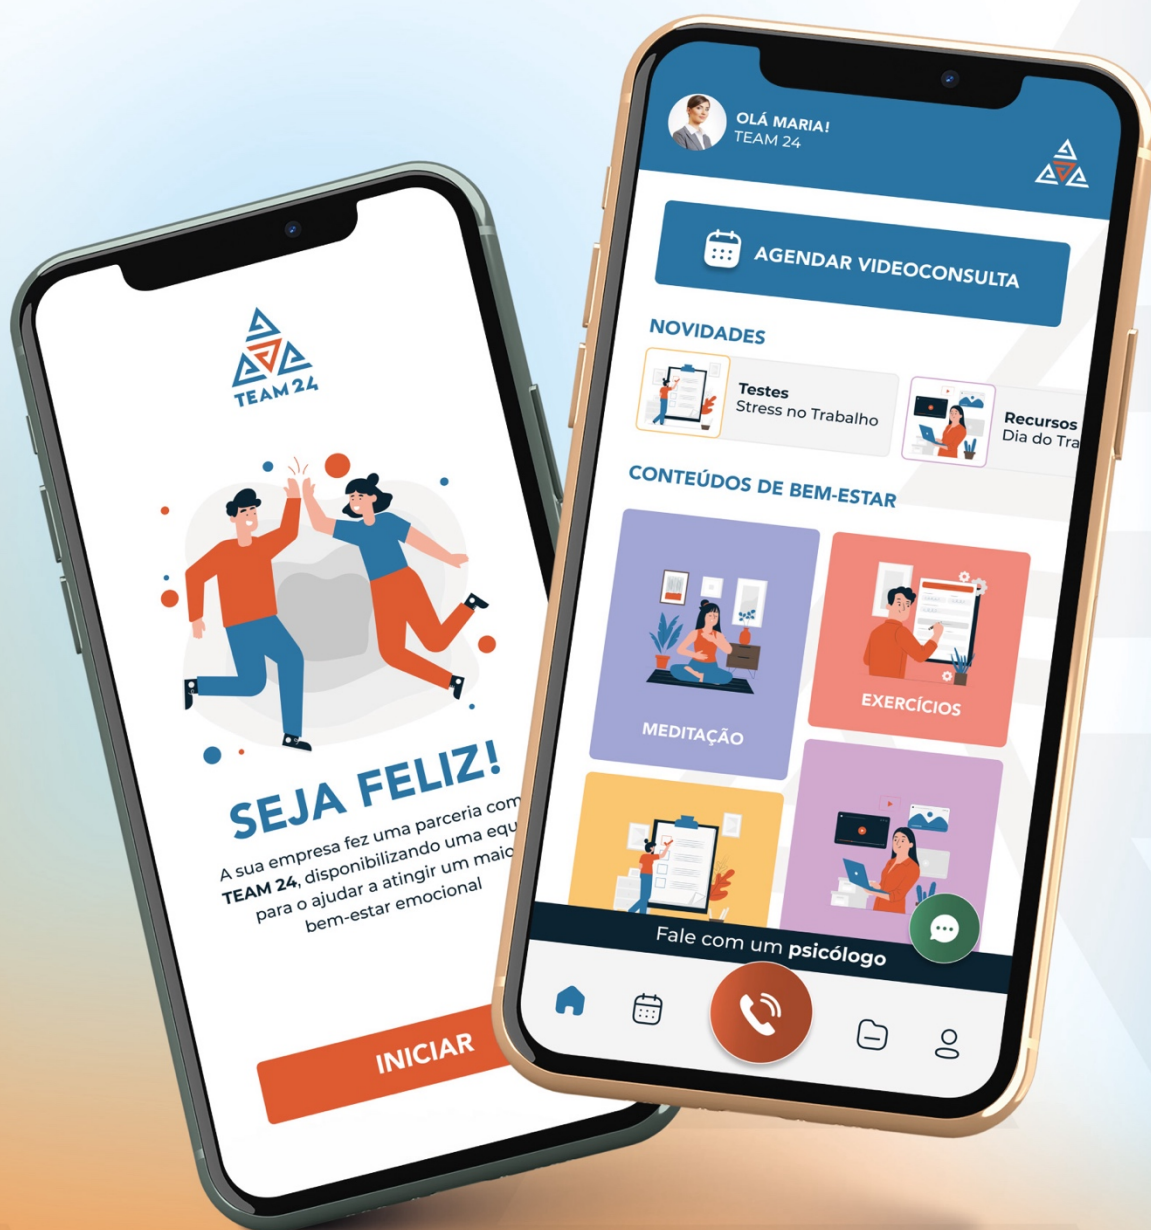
TEAM 24

SEJA FELIZ!

A sua empresa fez uma parceria com TEAM 24, disponibilizando uma equ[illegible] para o ajudar a atingir um maio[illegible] bem-estar emocional

INICIAR

OLÁ MARIA!
TEAM 24

AGENDAR VIDEOCONSULTA

NOVIDADES

Testes
Stress no Trabalho

Recursos
Dia do Tra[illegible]

CONTEÚDOS DE BEM-ESTAR

MEDITAÇÃO

EXERCÍCIOS

Fale com um psicólogo